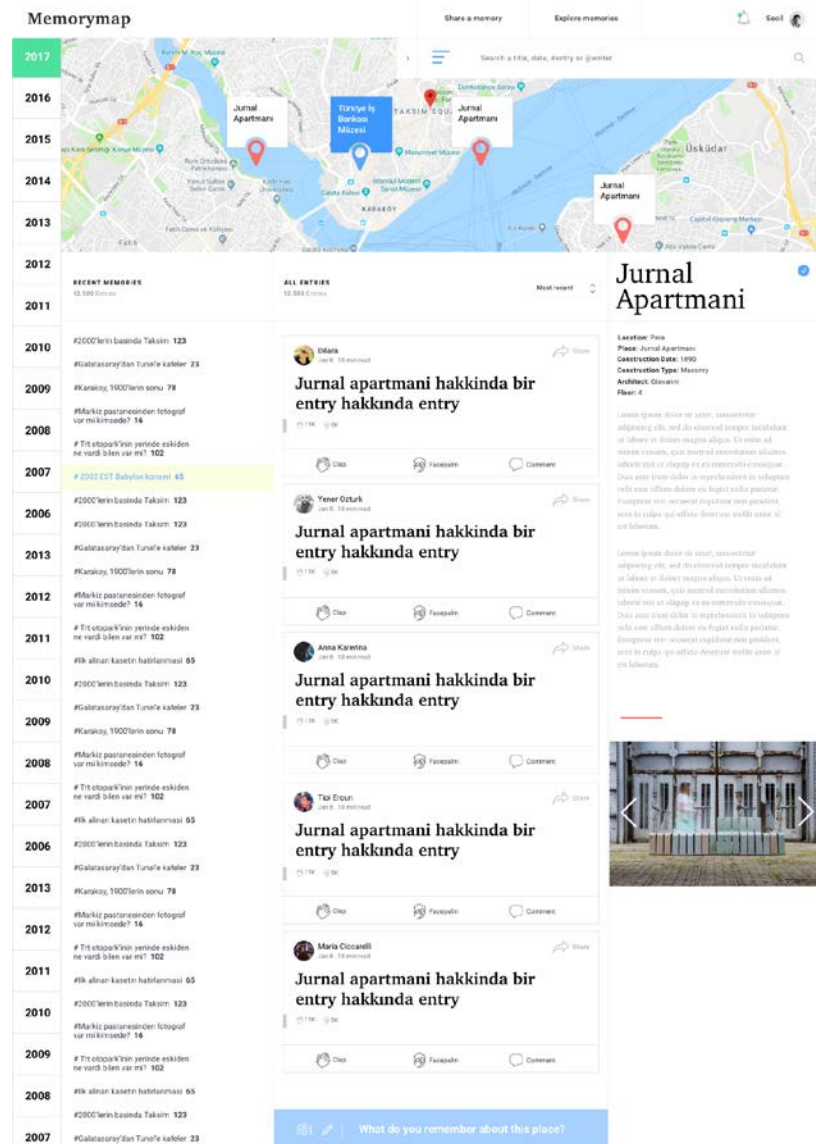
Memorymap

Share a memory
Explore memories
Secil

Search a title, date, #entry or @writer

2017
2016
2015
2014
2013
2012
2011
2010
2009
2008
2007
2006
2013
2012
2011
2010
2009
2008
2007
2006
2013
2012
2011
2010
2009
2008
2007

Jurnal Apartmanı
Türkiye İş Bankası Müzesi
TAKSIM
Jurnal Apartmanı
Üsküdar
Jurnal Apartmanı
KARAKÖY
Fatih

RECENT MEMORIES
12.500 Entries

#2000'lerin basinda Taksim 123
#Galatasaray'dan Tunel'e kafeler 23
#Karakoy, 1900'lerin sonu 78
#Markiz pastanesinden fotograf var mikimsede? 16
# Tri otopark'inin yerinde eskiden ne vardi bilen var mi? 102
# 2002 EST Babylon konseri 65
#2000'lerin basinda Taksim 123
#2000'lerin basinda Taksim 123
#Galatasaray'dan Tunel'e kafeler 23
#Karakoy, 1900'lerin sonu 78
#Markiz pastanesinden fotograf var mikimsede? 16
# Tri otopark'inin yerinde eskiden ne vardi bilen var mi? 102
#Ilk alinan kasetin hatirlanmasi 65
#2000'lerin basinda Taksim 123
#Galatasaray'dan Tunel'e kafeler 23
#Karakoy, 1900'lerin sonu 78
#Markiz pastanesinden fotograf var mikimsede? 16
# Tri otopark'inin yerinde eskiden ne vardi bilen var mi? 102
#Ilk alinan kasetin hatirlanmasi 65
#2000'lerin basinda Taksim 123
#Galatasaray'dan Tunel'e kafeler 23
#Karakoy, 1900'lerin sonu 78
#Markiz pastanesinden fotograf var mikimsede? 16
# Tri otopark'inin yerinde eskiden ne vardi bilen var mi? 102
#Ilk alinan kasetin hatirlanmasi 65
#2000'lerin basinda Taksim 123
#Markiz pastanesinden fotograf var mikimsede? 16
# Tri otopark'inin yerinde eskiden ne vardi bilen var mi? 102
#Ilk alinan kasetin hatirlanmasi 65
#2000'lerin basinda Taksim 123
#Galatasaray'dan Tunel'e kafeler 23

ALL ENTRIES
12.500 Entries
Most recent

Dilara
Share
Jurnal apartmani hakkinda bir entry hakkında entry
Clap Facepalm Comment

Yener Ozturk
Share
Jurnal apartmani hakkinda bir entry hakkında entry
Clap Facepalm Comment

Anna Karenina
Share
Jurnal apartmani hakkinda bir entry hakkında entry
Clap Facepalm Comment

Tiot Eroun
Share
Jurnal apartmani hakkinda bir entry hakkında entry
Clap Facepalm Comment

Maria Ciccarelli
Share
Jurnal apartmani hakkinda bir entry hakkında entry
Clap Facepalm Comment

What do you remember about this place?

Jurnal Apartmani
Location: Pera
Place: Jurnal Apartmani
Construction Date: 1890
Construction Type: Masonry
Architect: Giovanni
Floor: 4

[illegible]